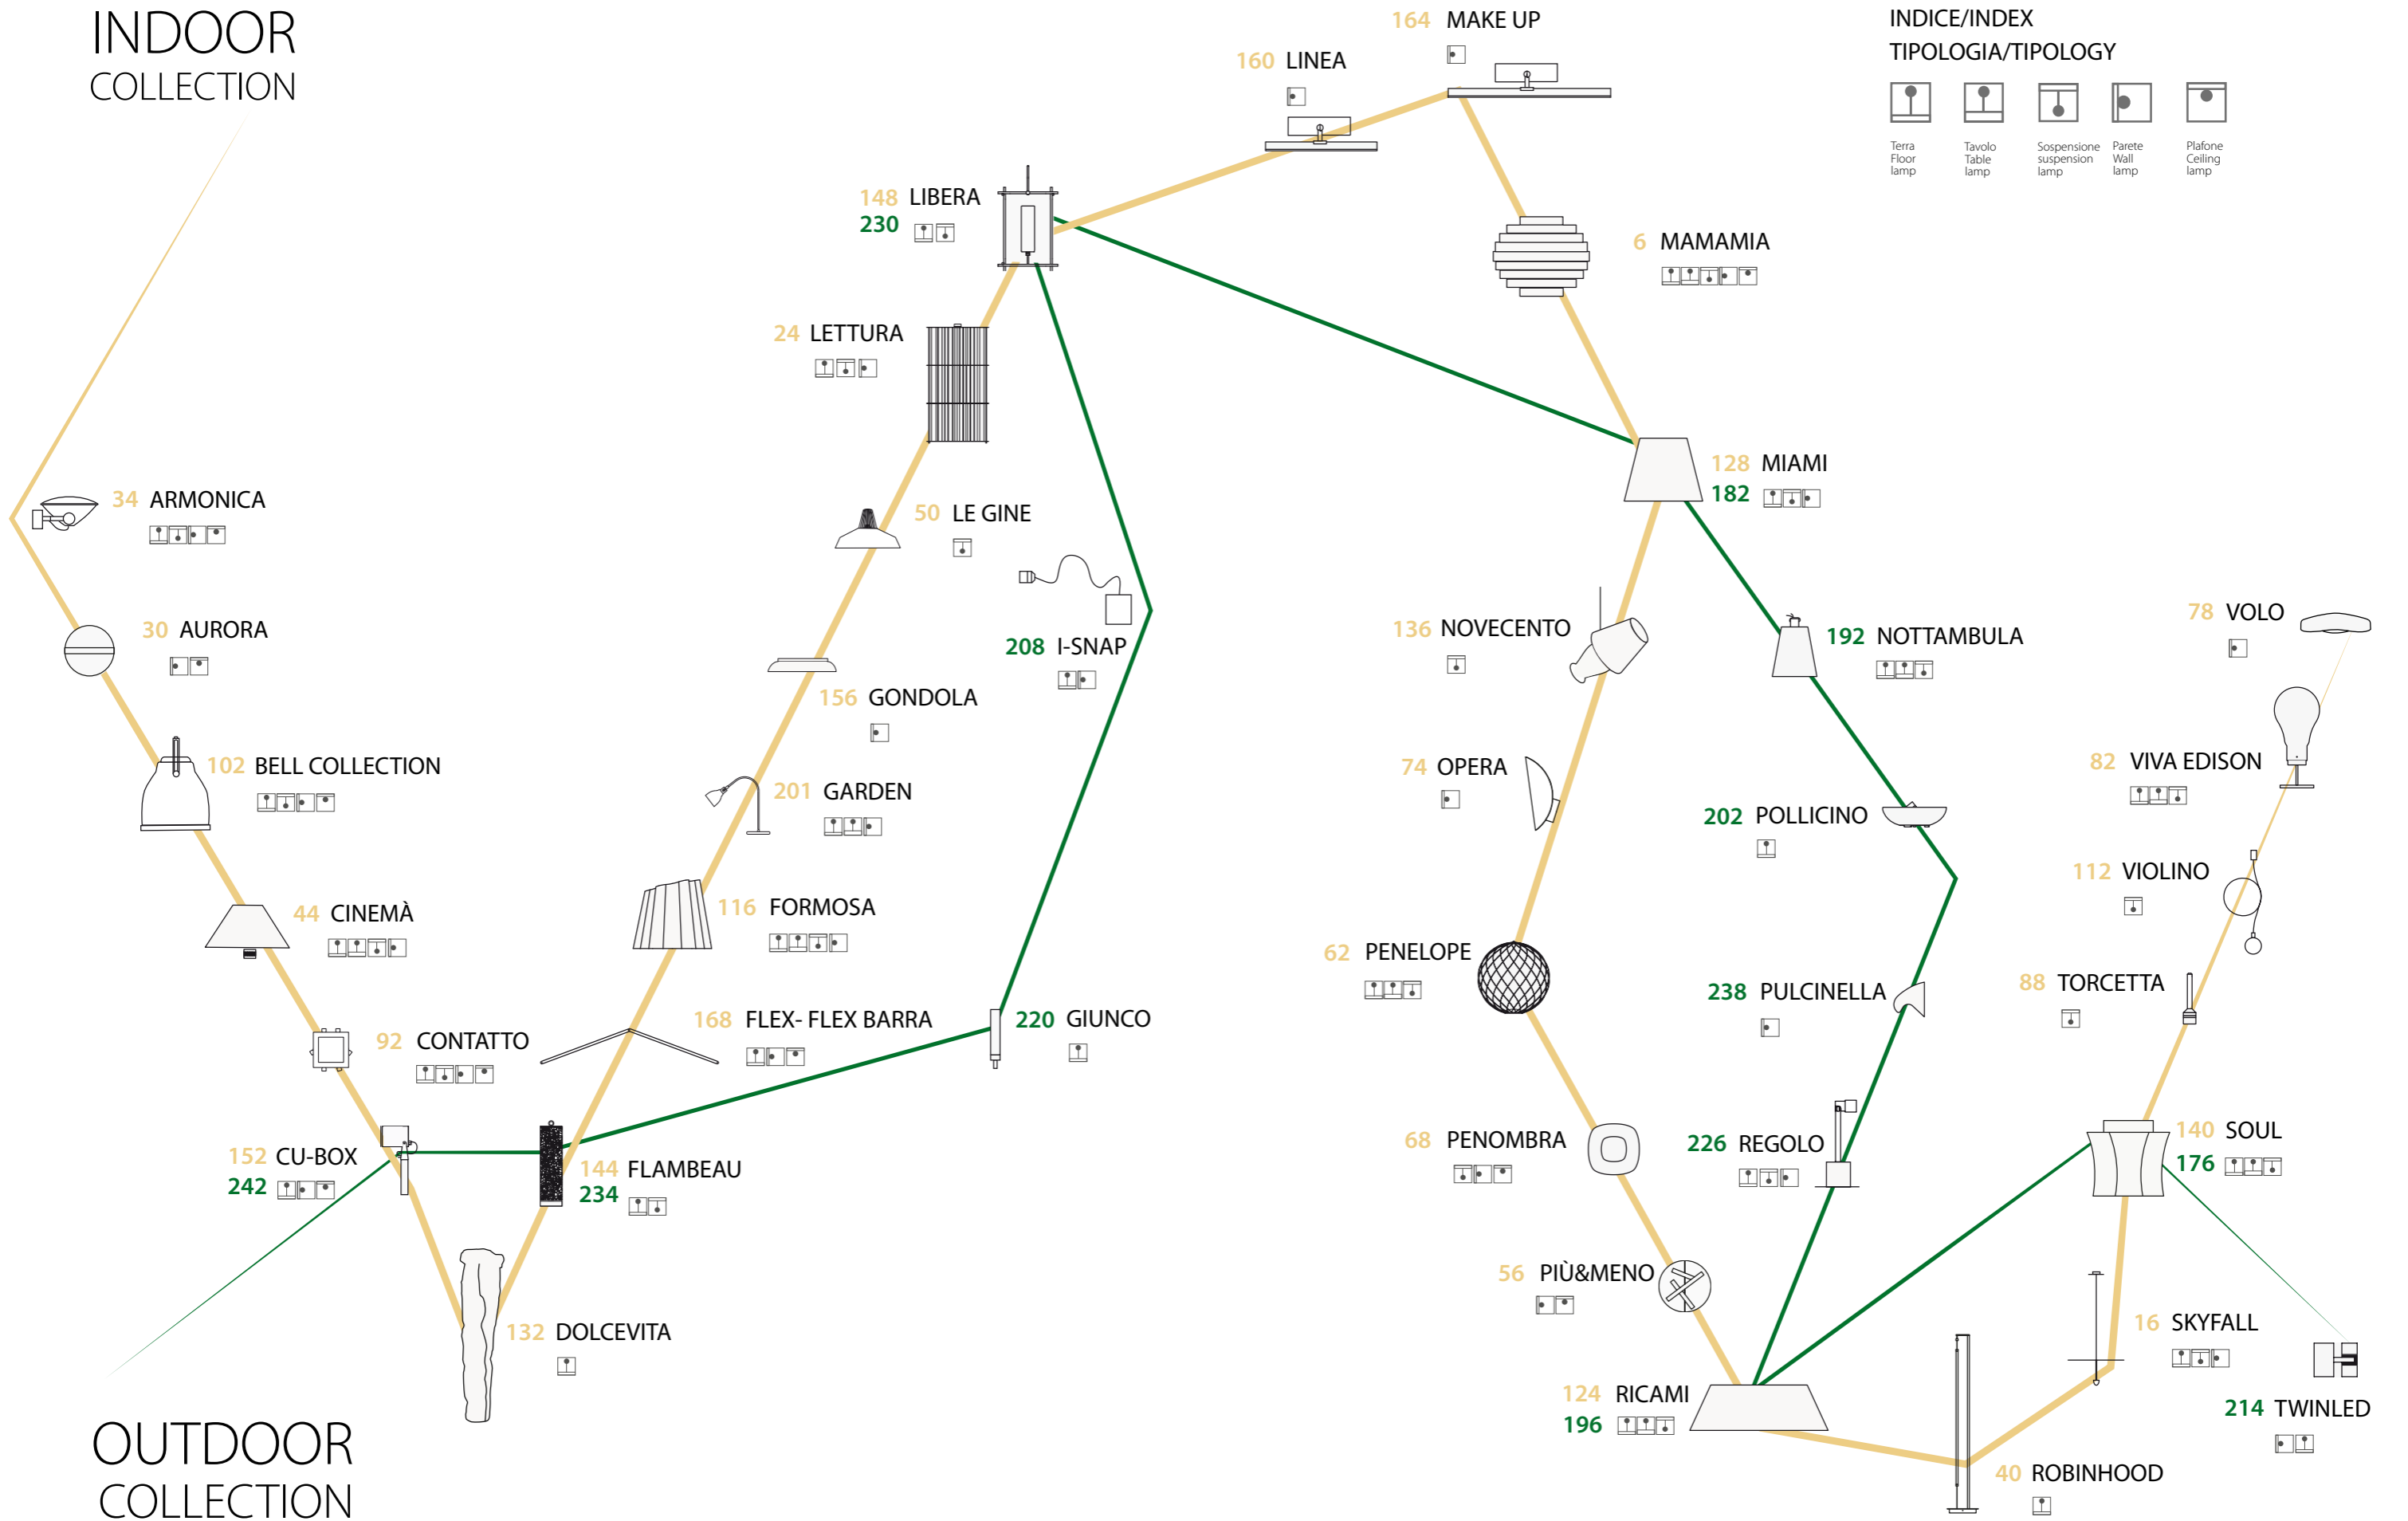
INDOOR
COLLECTION

INDICE/INDEX
TIPOLOGIA/TIPOLOGY

Terra Floor lamp
Tavolo Table lamp
Sospensione suspension lamp
Parete Wall lamp
Plafone Ceiling lamp

164 MAKE UP
160 LINEA
148 LIBERA
230
6 MAMAMIA
24 LETTURA
34 ARMONICA
50 LE GINE
128 MIAMI
182
208 I-SNAP
30 AURORA
136 NOVECENTO
192 NOTTAMBULA
78 VOLO
156 GONDOLA
102 BELL COLLECTION
74 OPERA
82 VIVA EDISON
201 GARDEN
202 POLLICINO
112 VIOLINO
44 CINEMÀ
116 FORMOSA
62 PENELOPE
238 PULCINELLA
88 TORCETTA
168 FLEX- FLEX BARRA
220 GIUNCO
92 CONTATTO
68 PENOMBRA
226 REGOLO
140 SOUL
176
152 CU-BOX
242
144 FLAMBEAU
234
56 PIÙ&MENO
16 SKYFALL
132 DOLCEVITA
124 RICAMI
196
214 TWINLED
40 ROBINHOOD

OUTDOOR
COLLECTION